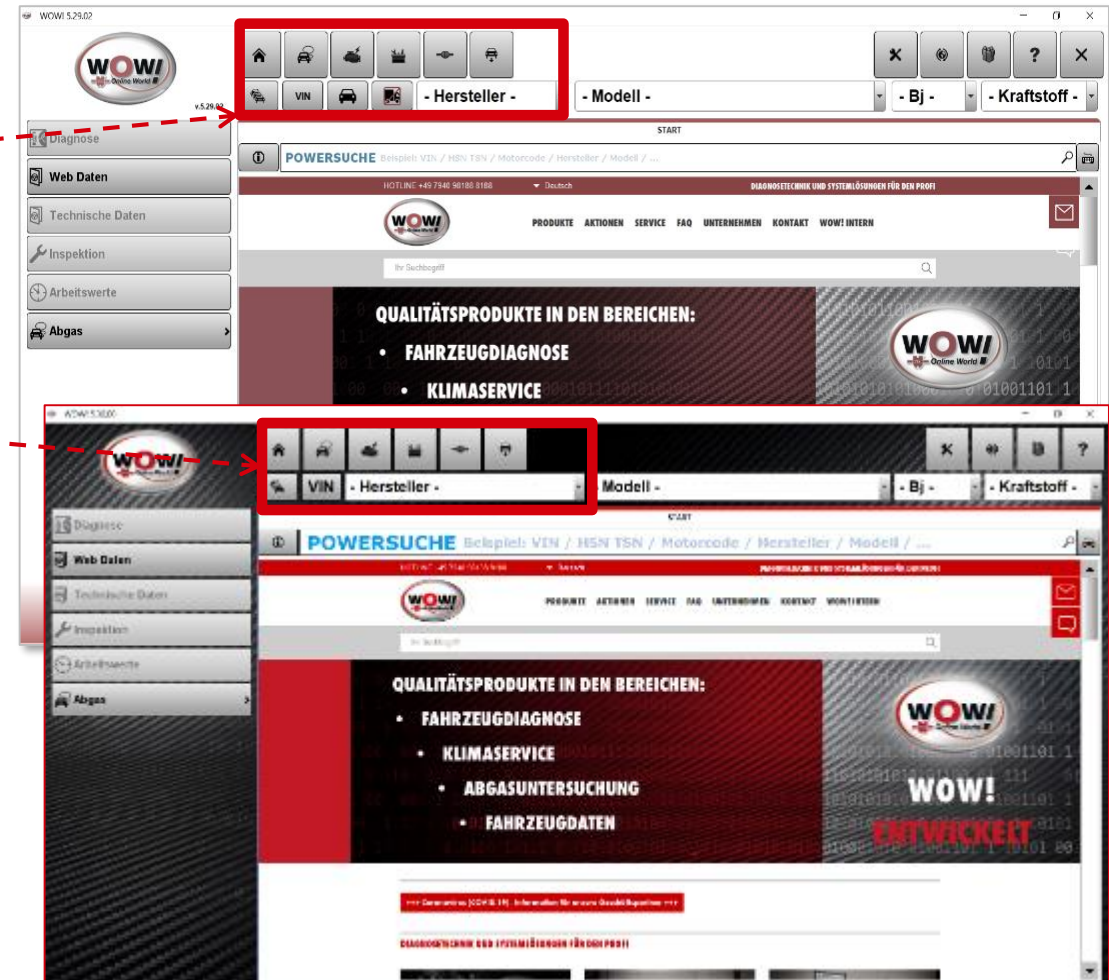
WOW! 5.29.02

WOW! Online World

v.5.29.02

VIN - Hersteller - - Modell - - Bj - - Kraftstoff -

Diagnose
Web Daten
Technische Daten
Inspektion
Arbeitswerte
Abgas

START

POWERSUCHE Beispiel: VIN / HSN TSN / Motorcode / Hersteller / Modell / ...

HOTLINE +49 7940 98188 8188 Deutsch DIAGNOSETECHNIK UND SYSTEMLÖSUNGEN FÜR DEN PROFI

PRODUKTE AKTIONEN SERVICE FAQ UNTERNEHMEN KONTAKT WOW! INTERN

Ihr Suchbegriff

QUALITÄTSPRODUKTE IN DEN BEREICHEN:
• FAHRZEUGDIAGNOSE
• KLIMASERVICE

WOW! 5.30.00

VIN - Hersteller - - Modell - - Bj - - Kraftstoff -

Diagnose
Web Daten
Technische Daten
Inspektion
Arbeitswerte
Abgas

START

POWERSUCHE Beispiel: VIN / HSN TSN / Motorcode / Hersteller / Modell / ...

HOTLINE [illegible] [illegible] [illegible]

PRODUKTE AKTIONEN SERVICE FAQ UNTERNEHMEN KONTAKT WOW! INTERN

Ihr Suchbegriff

QUALITÄTSPRODUKTE IN DEN BEREICHEN:
• FAHRZEUGDIAGNOSE
• KLIMASERVICE
• ABGASUNTERSUCHUNG
• FAHRZEUGDATEN

WOW! ENTWICKELT

+++ Coronavirus (COVID-19) - Information für unsere Geschäftspartner +++

DIAGNOSETECHNIK UND SYSTEMLÖSUNGEN FÜR DEN PROFI